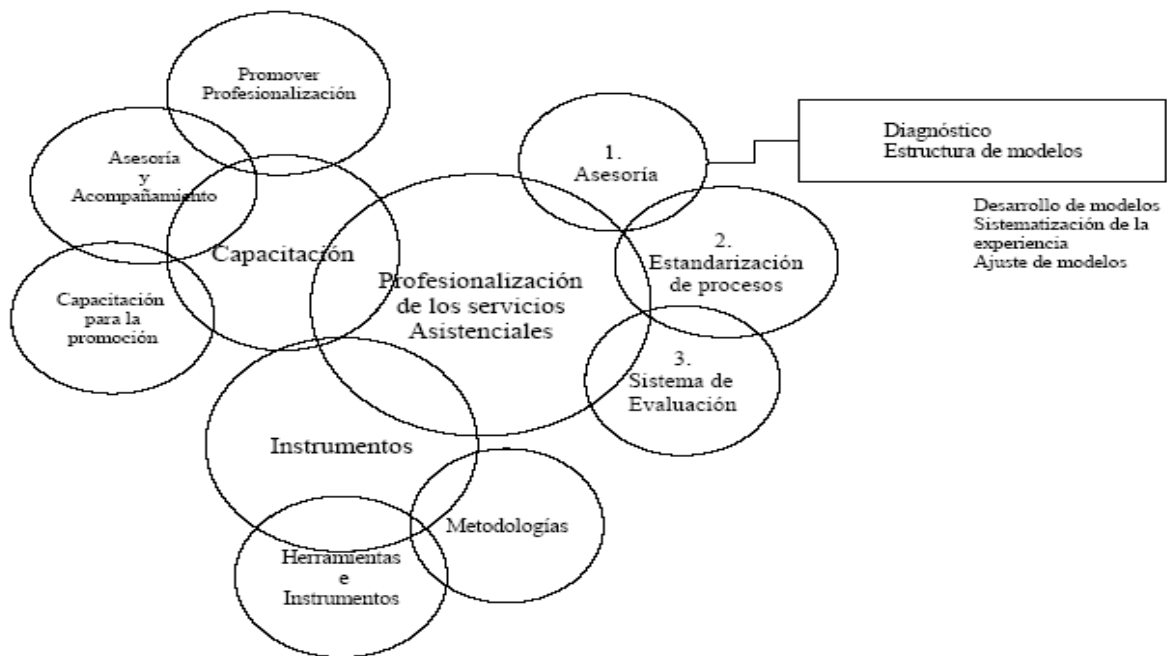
Promover Profesionalización

Asesoría y Acompañamiento

Capacitación

Capacitación para la promoción

Profesionalización de los servicios Asistenciales

1. Asesoría

Diagnóstico
Estructura de modelos

Desarrollo de modelos
Sistematización de la experiencia
Ajuste de modelos

2. Estandarización de procesos

3. Sistema de Evaluación

Instrumentos

Metodologías

Herramientas e Instrumentos